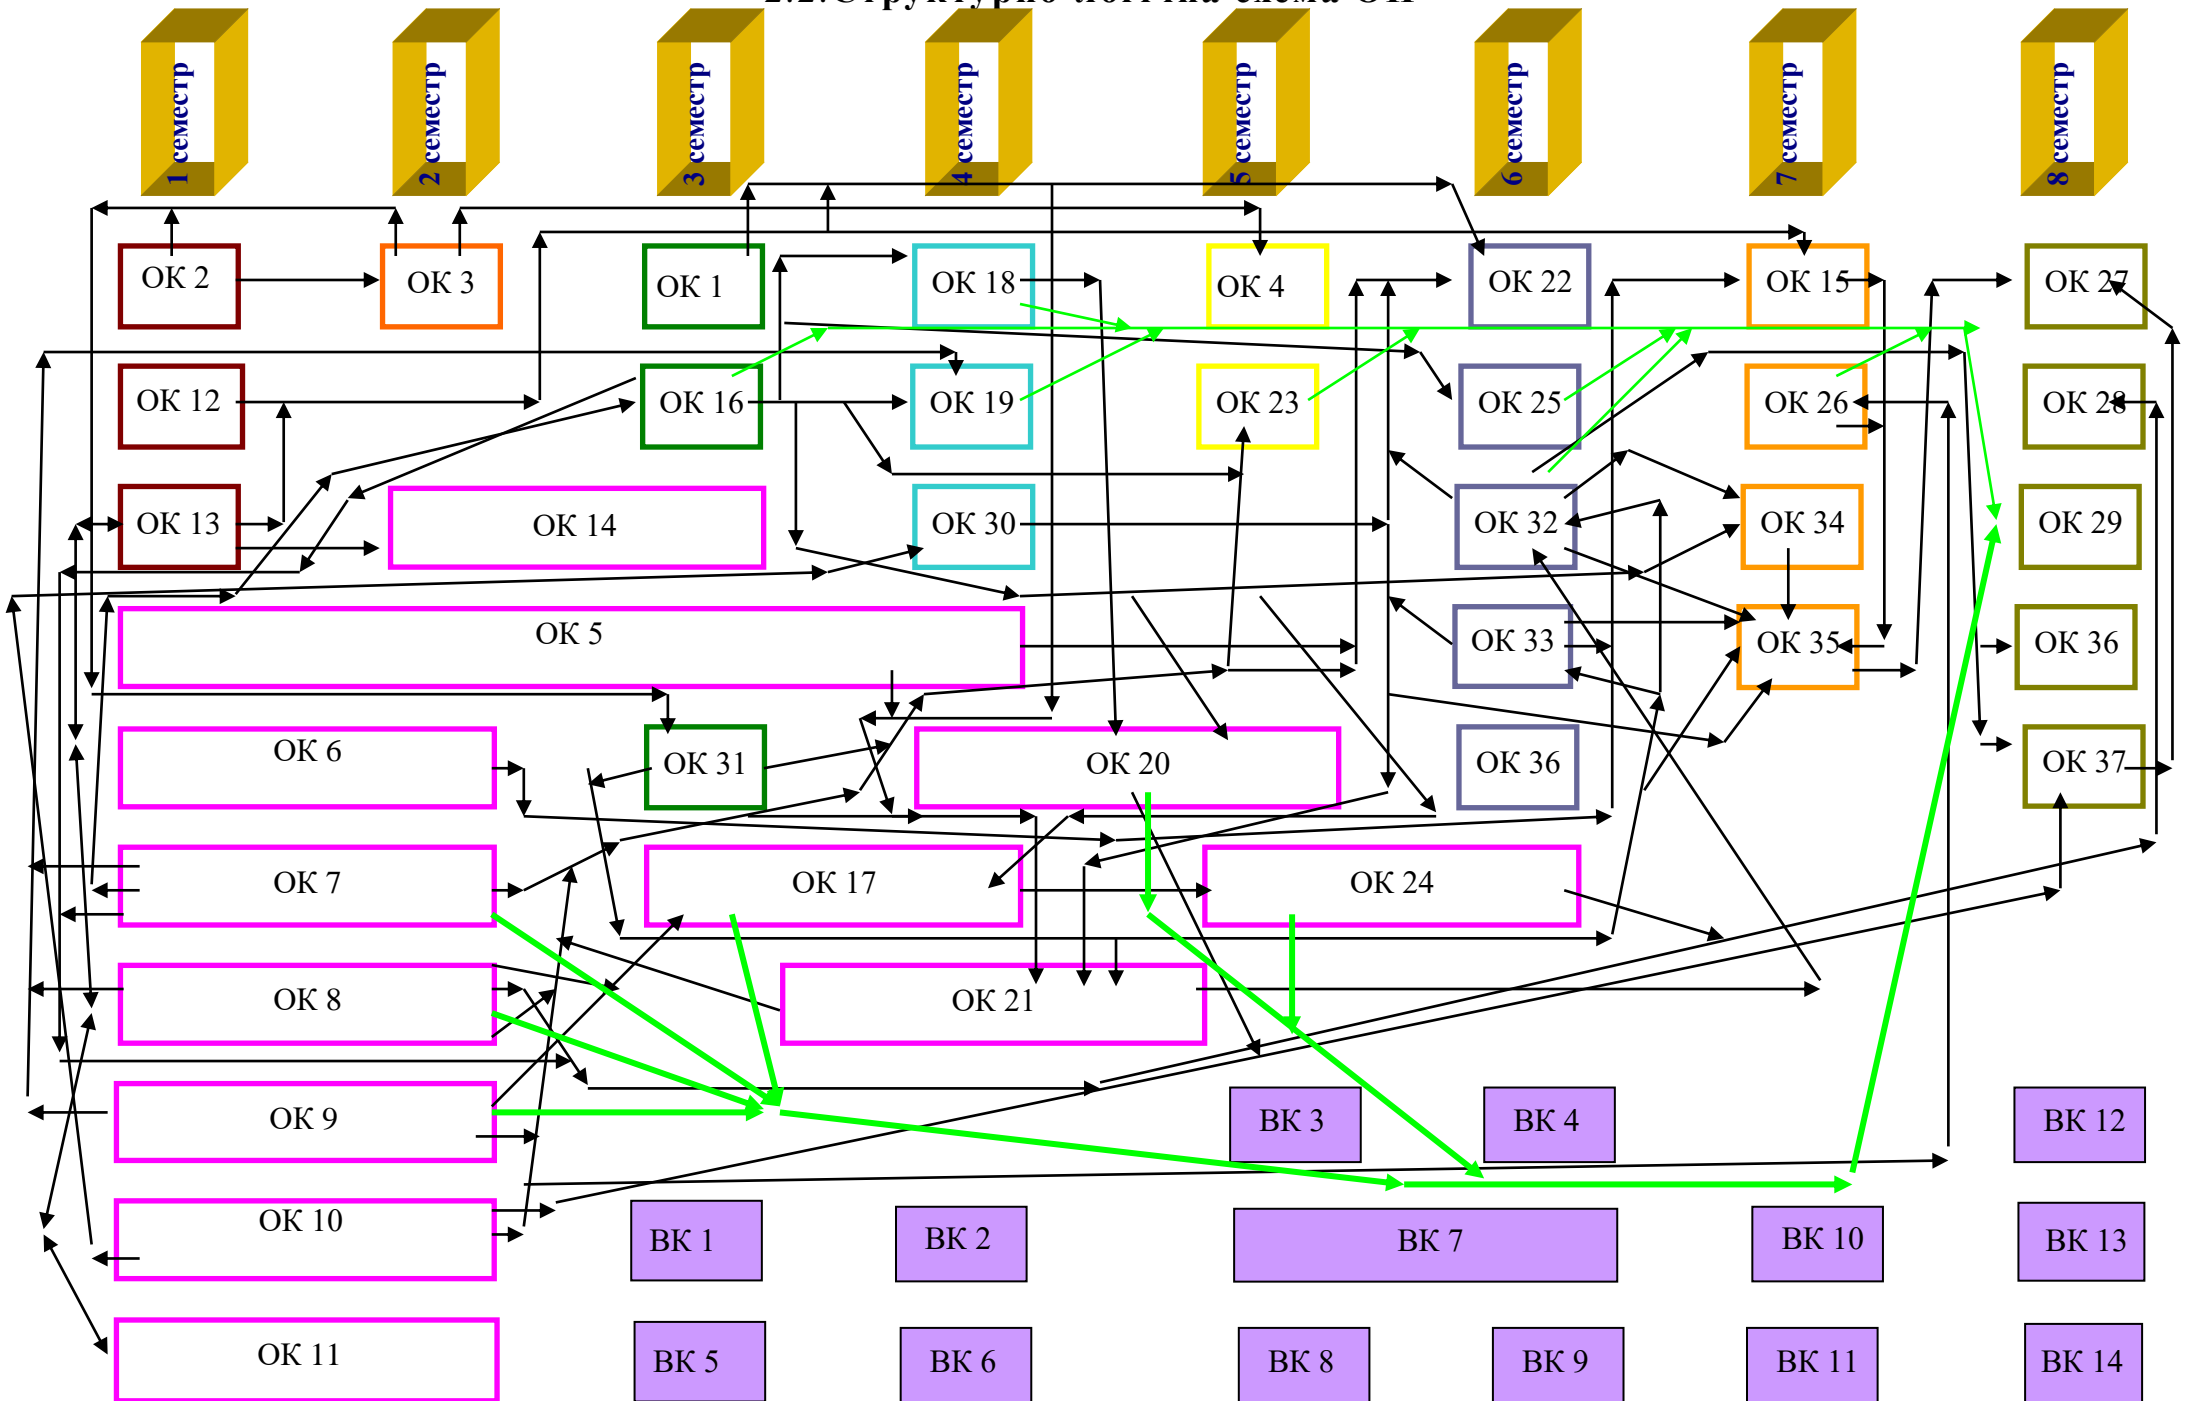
1 семестр
2 семестр
3 семестр
4 семестр
5 семестр
6 семестр
7 семестр
8 семестр

ОК 2
ОК 3
ОК 1
ОК 18
ОК 4
ОК 22
ОК 15
ОК 27
ОК 12
ОК 16
ОК 19
ОК 23
ОК 25
ОК 26
ОК 28
ОК 13
ОК 14
ОК 30
ОК 32
ОК 34
ОК 29
ОК 5
ОК 33
ОК 35
ОК 36
ОК 6
ОК 31
ОК 20
ОК 36
ОК 37
ОК 7
ОК 17
ОК 24
ОК 8
ОК 21
ОК 9
ВК 3
ВК 4
ВК 12
ОК 10
ВК 1
ВК 2
ВК 7
ВК 10
ВК 13
ОК 11
ВК 5
ВК 6
ВК 8
ВК 9
ВК 11
ВК 14